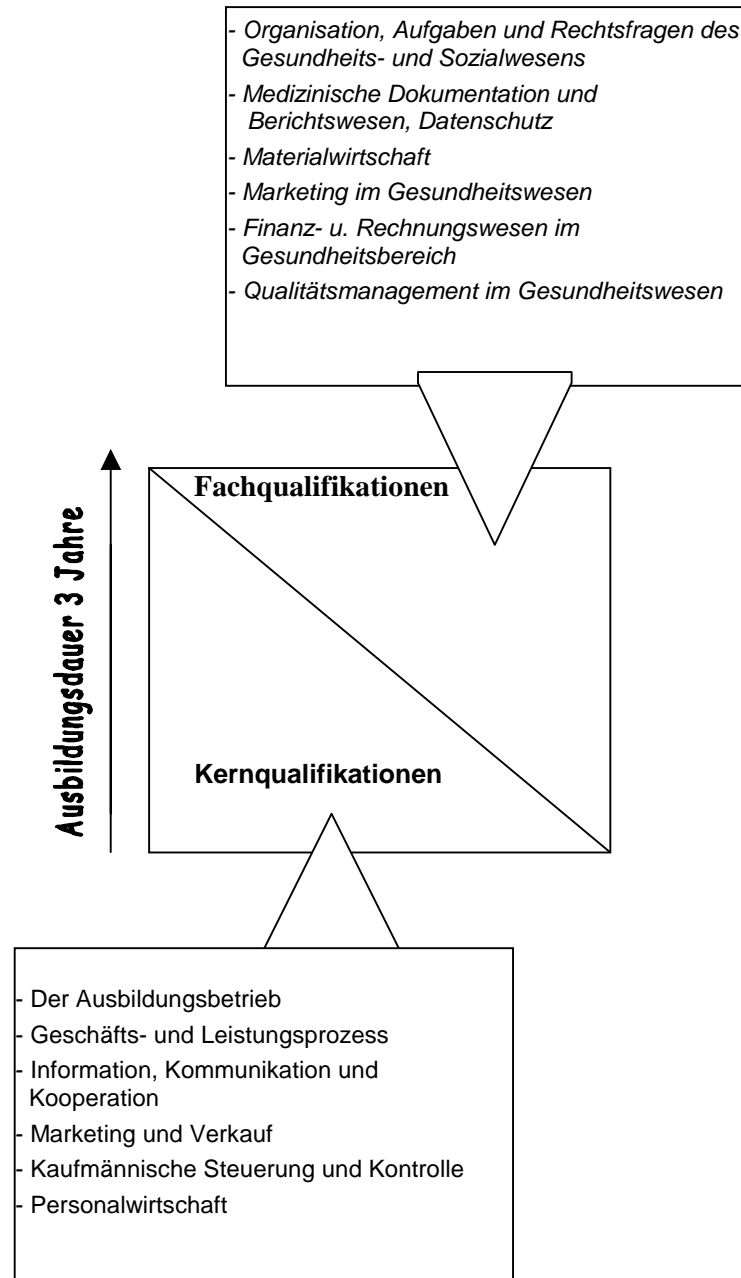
- Organisation, Aufgaben und Rechtsfragen des Gesundheits- und Sozialwesens
- Medizinische Dokumentation und Berichtswesen, Datenschutz
- Materialwirtschaft
- Marketing im Gesundheitswesen
- Finanz- u. Rechnungswesen im Gesundheitsbereich
- Qualitätsmanagement im Gesundheitswesen

Ausbildungsdauer 3 Jahre

Fachqualifikationen

Kernqualifikationen

- Der Ausbildungsbetrieb
- Geschäfts- und Leistungsprozess
- Information, Kommunikation und Kooperation
- Marketing und Verkauf
- Kaufmännische Steuerung und Kontrolle
- Personalwirtschaft